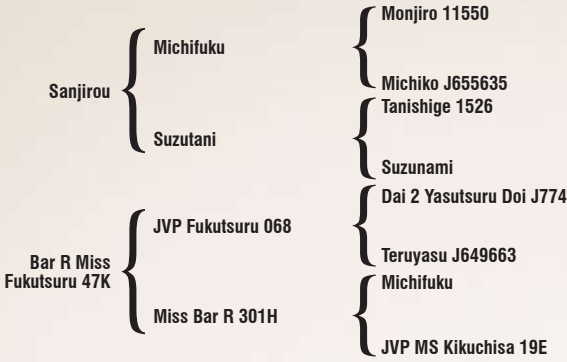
Monjiro 11550

Michifuku

Michiko J655635

Sanjirou

Tanishige 1526

Suzutani

Suzunami

Dai 2 Yasutsuru Doi J774

JVP Fukutsuru 068

Teruyasu J649663

Bar R Miss Fukutsuru 47K

Michifuku

Miss Bar R 301H

JVP MS Kikuchisa 19E